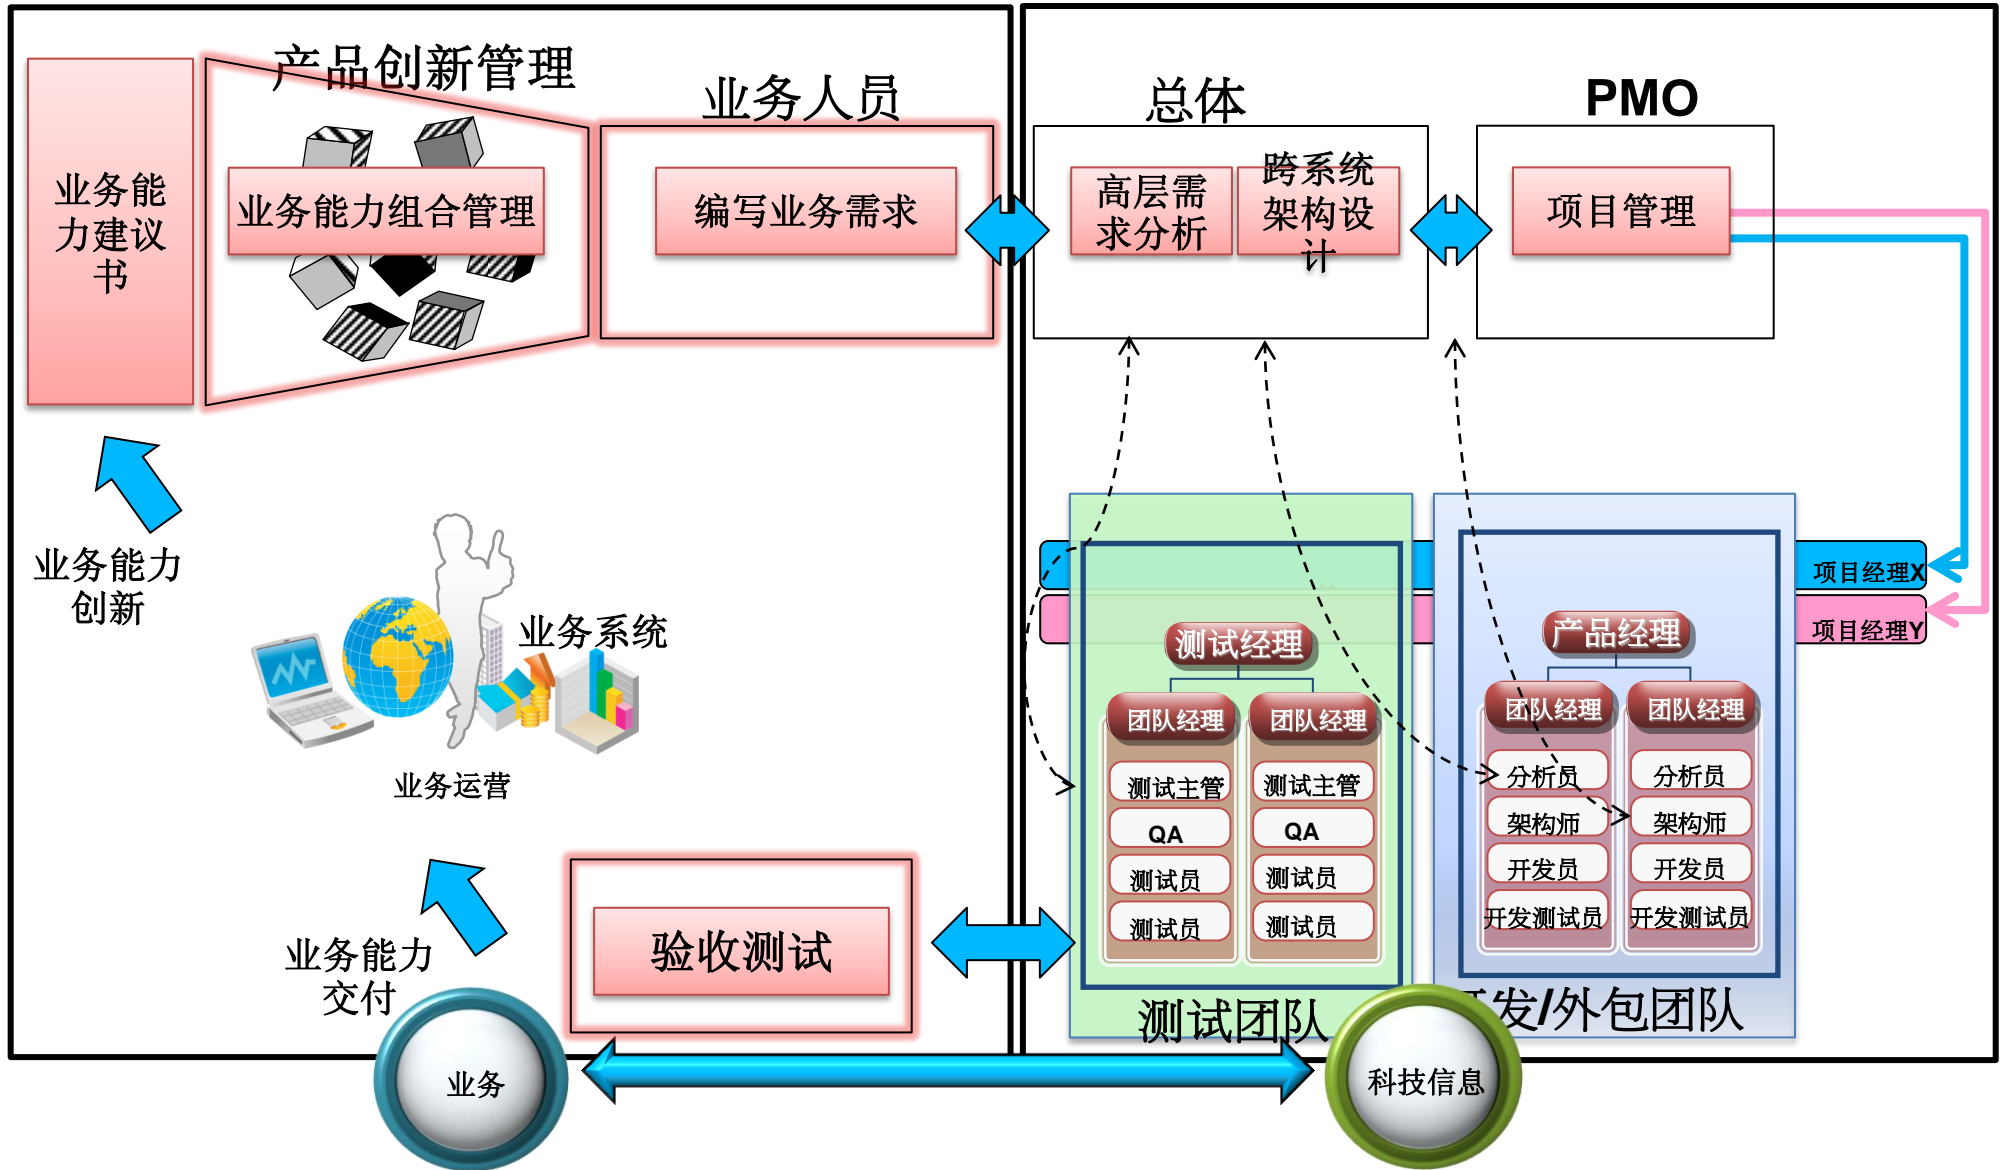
业务能力建议书

产品创新管理

业务能力组合管理

业务人员

编写业务需求

总体

高层需求分析

跨系统架构设计

PMO

项目管理

业务能力创新

业务系统

业务运营

业务能力交付

验收测试

项目经理X

项目经理Y

测试经理

团队经理

团队经理

测试主管

QA

测试员

测试员

测试主管

QA

测试员

测试员

产品经理

团队经理

团队经理

分析员

架构师

开发员

开发测试员

分析员

架构师

开发员

开发测试员

测试团队

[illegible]发/外包团队

业务

科技信息